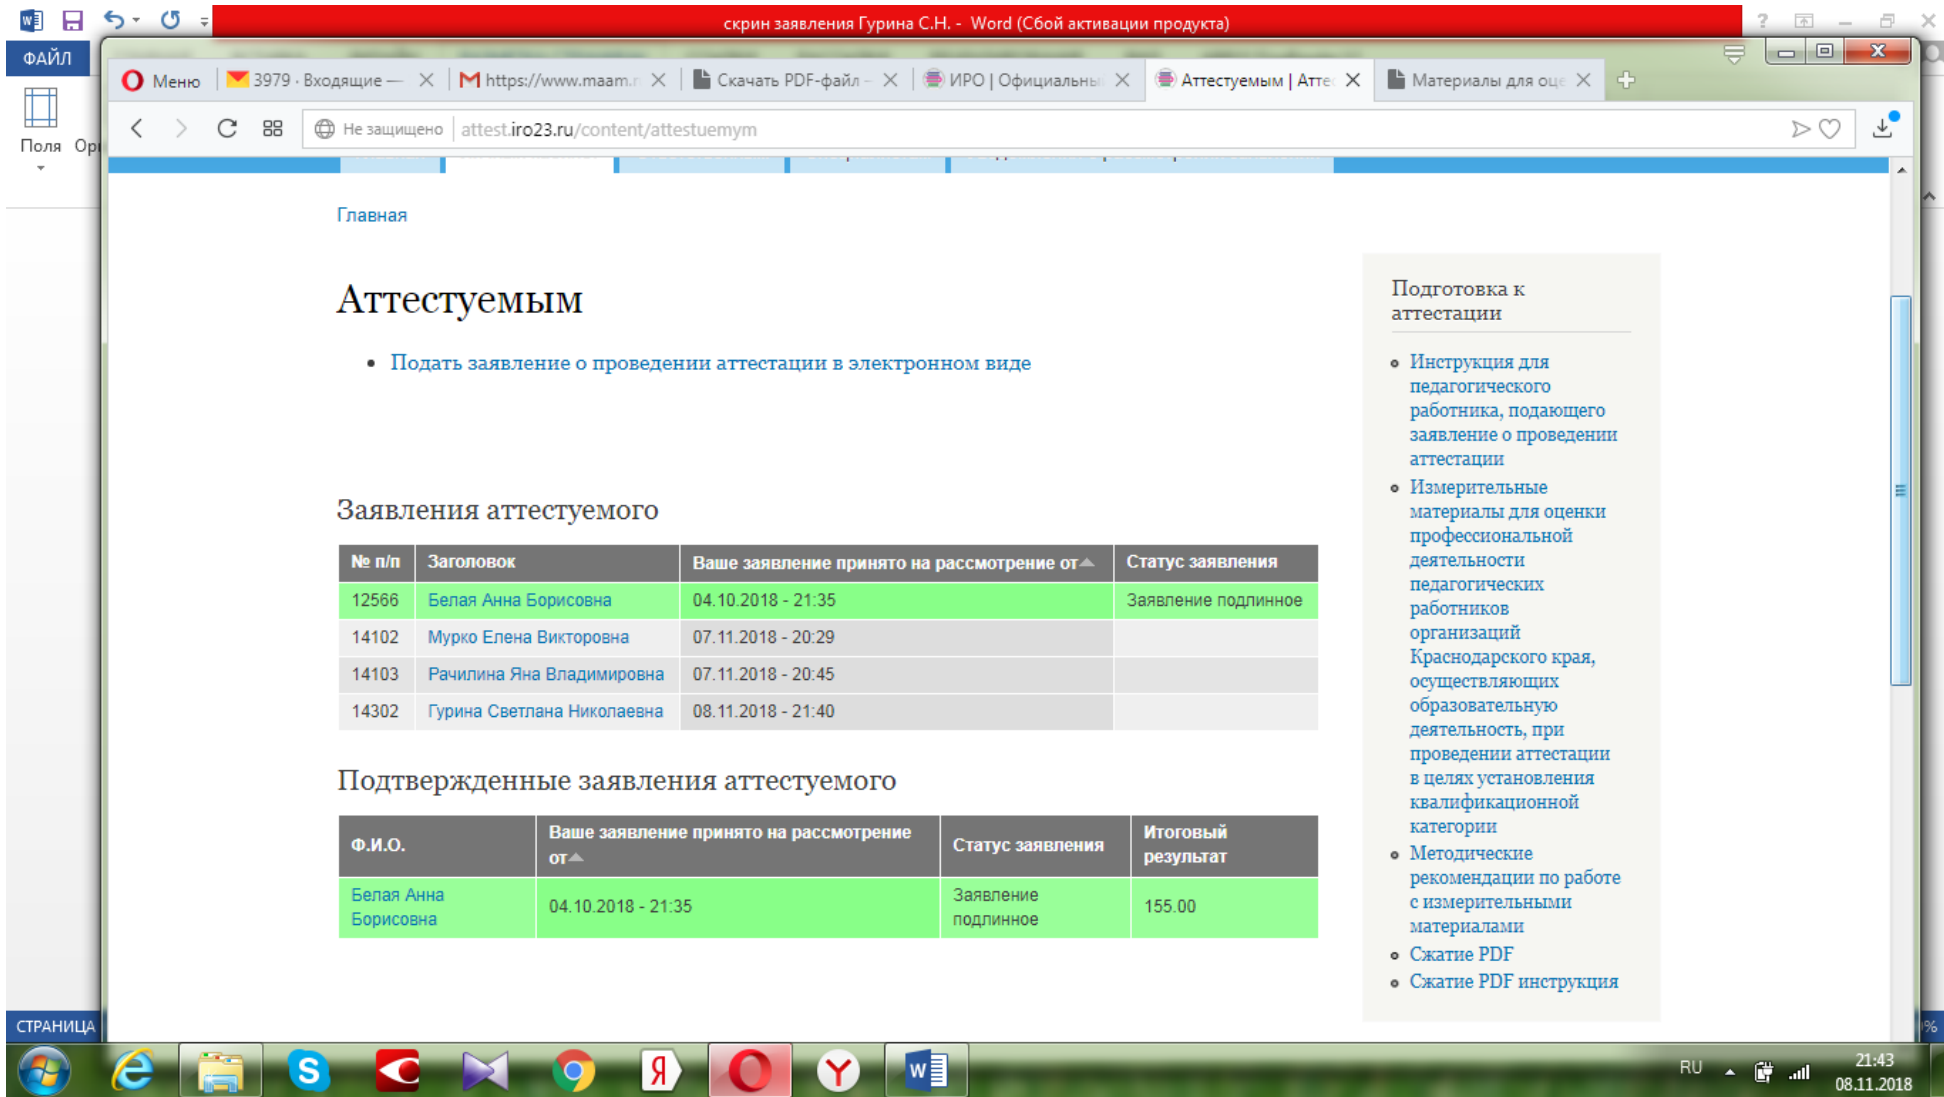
скрин заявления Гурина С.Н. - Word (Сбой активации продукта)

ФАЙЛ

Поля Ор

Меню | 3979 · Входящие — | https://www.maam.r | Скачать PDF-файл – | ИРО | Официальны | Аттестуемым | Атте | Материалы для оце

Не защищено | attest.iro23.ru/content/attestuemym

Главная

Аттестуемым

• Подать заявление о проведении аттестации в электронном виде

Заявления аттестуемого

| № п/п | Заголовок | Ваше заявление принято на рассмотрение от | Статус заявления |
|---|---|---|---|
| 12566 | Белая Анна Борисовна | 04.10.2018 - 21:35 | Заявление подлинное |
| 14102 | Мурко Елена Викторовна | 07.11.2018 - 20:29 | |
| 14103 | Рачилина Яна Владимировна | 07.11.2018 - 20:45 | |
| 14302 | Гурина Светлана Николаевна | 08.11.2018 - 21:40 | |

Подтвержденные заявления аттестуемого

| Ф.И.О. | Ваше заявление принято на рассмотрение от | Статус заявления | Итоговый результат |
|---|---|---|---|
| Белая Анна Борисовна | 04.10.2018 - 21:35 | Заявление подлинное | 155.00 |

Подготовка к аттестации

• Инструкция для педагогического работника, подающего заявление о проведении аттестации
• Измерительные материалы для оценки профессиональной деятельности педагогических работников организаций Краснодарского края, осуществляющих образовательную деятельность, при проведении аттестации в целях установления квалификационной категории
• Методические рекомендации по работе с измерительными материалами
• Сжатие PDF
• Сжатие PDF инструкция

СТРАНИЦА

RU 21:43 08.11.2018